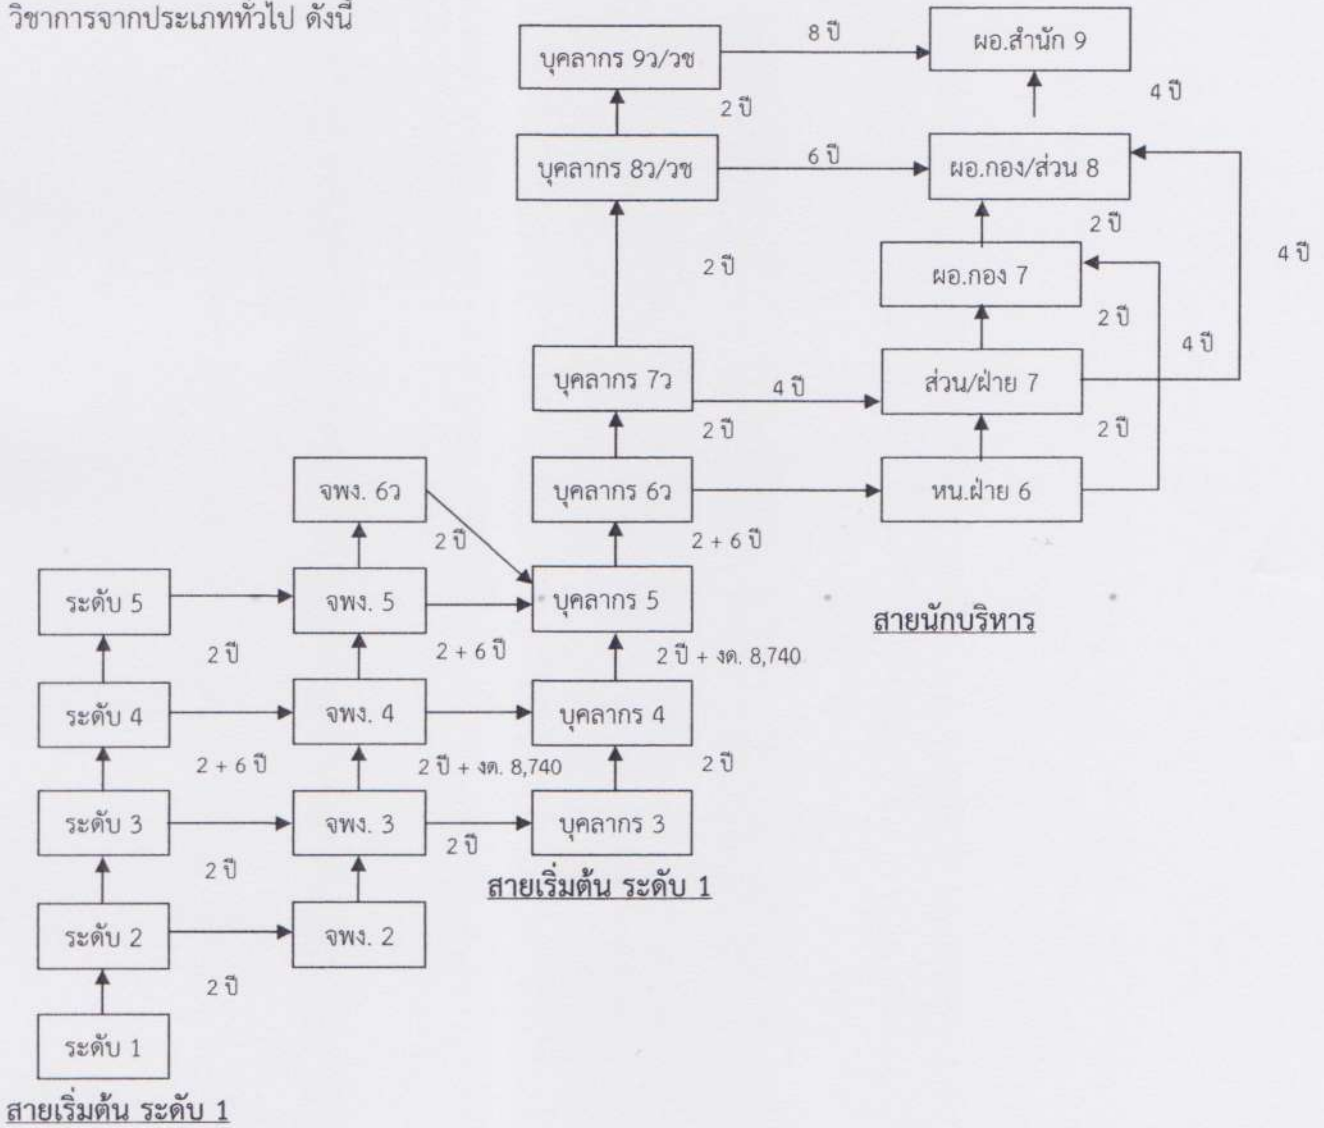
วิชาการจากประเภททั่วไป ดังนี้

บุคลากร 9ว/วช
8 ปี
ผอ.สำนัก 9
2 ปี
4 ปี
บุคลากร 8ว/วช
6 ปี
ผอ.กอง/ส่วน 8
2 ปี
2 ปี
ผอ.กอง 7
4 ปี
2 ปี
4 ปี
บุคลากร 7ว
4 ปี
ส่วน/ฝ่าย 7
2 ปี
2 ปี
จพง. 6ว
บุคลากร 6ว
หน.ฝ่าย 6
2 ปี
2 + 6 ปี
ระดับ 5
จพง. 5
บุคลากร 5
สายนักบริหาร
2 ปี
2 + 6 ปี
2 ปี + งด. 8,740
ระดับ 4
จพง. 4
บุคลากร 4
2 + 6 ปี
2 ปี + งด. 8,740
2 ปี
ระดับ 3
จพง. 3
บุคลากร 3
2 ปี
2 ปี
สายเริ่มต้น ระดับ 1
ระดับ 2
จพง. 2
2 ปี
ระดับ 1
สายเริ่มต้น ระดับ 1